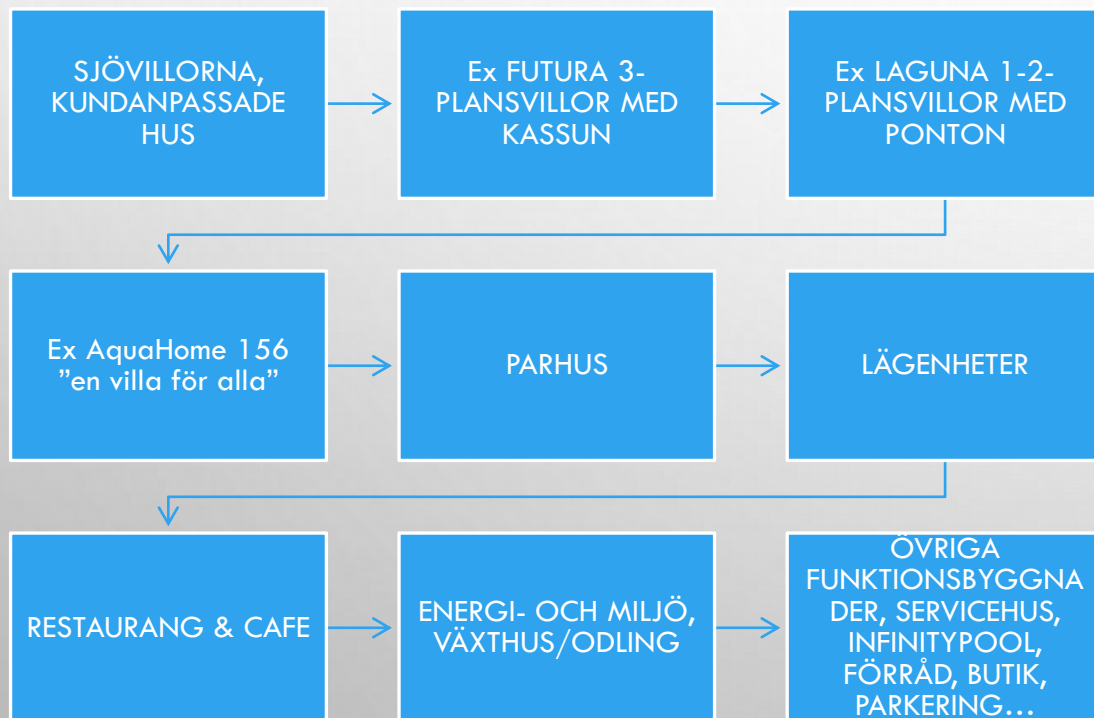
SJÖVILLORNA, KUNDANPASSADE HUS

Ex FUTURA 3-PLANSVILLOR MED KASSUN

Ex LAGUNA 1-2-PLANSVILLOR MED PONTON

Ex AquaHome 156 ”en villa för alla”

PARHUS

LÄGENHETER

RESTAURANG & CAFE

ENERGI- OCH MILJÖ, VÄXTHUS/ODLING

ÖVRIGA FUNKTIONSBYGGNADER, SERVICEHUS, INFINITYPOOL, FÖRRÅD, BUTIK, PARKERING…